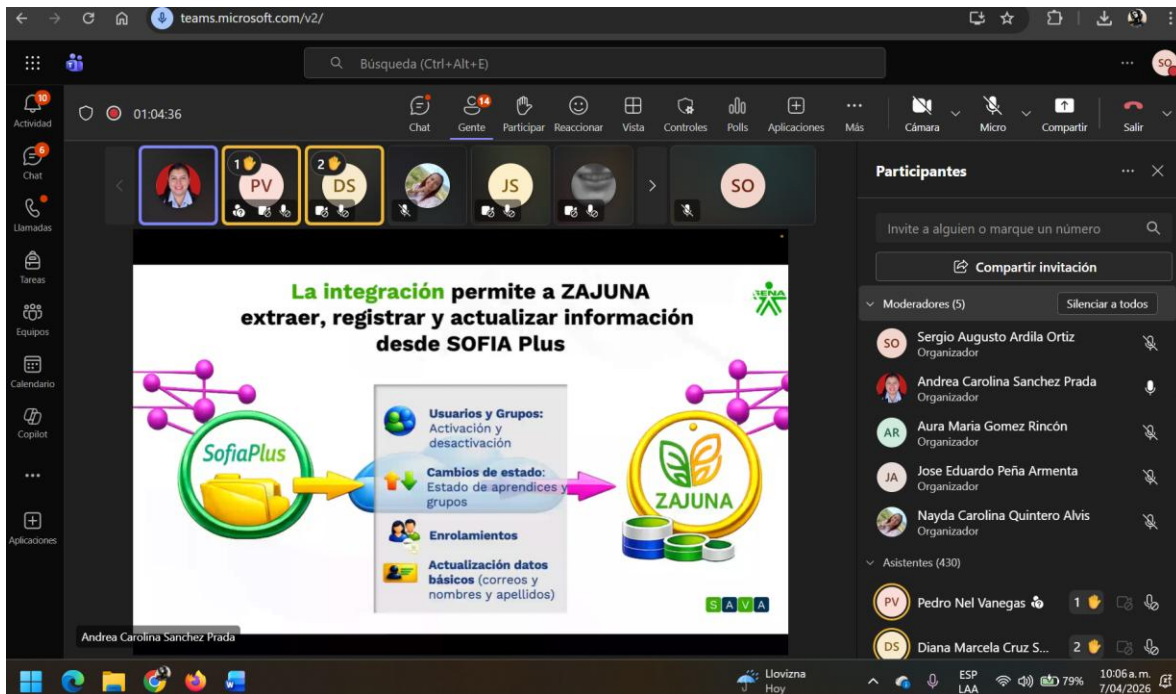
teams.microsoft.com/v2/

Búsqueda (Ctrl+Alt+E)

SO

10
Actividad

6
Chat

Llamadas

Tareas

Equipos

Calendario

Copilot

...

Aplicaciones

01:04:36

Chat

14
Gente

Participar

Reaccionar

Vista

Controles

Polls

Aplicaciones

...
Más

Cámara

Micro

Compartir

Salir

1 PV

2 DS

JS

SO

La integración permite a ZAJUNA extraer, registrar y actualizar información desde SOFIA Plus

SENA

SofiaPlus

Usuarios y Grupos: Activación y desactivación

Cambios de estado: Estado de aprendices y grupos

Enrolamientos

Actualización datos básicos (correos y nombres y apellidos)

ZAJUNA

S A V A

Andrea Carolina Sanchez Prada

Participantes

Invite a alguien o marque un número

Compartir invitación

Moderadores (5)

Silenciar a todos

SO Sergio Augusto Ardila Ortiz
Organizador

Andrea Carolina Sanchez Prada
Organizador

AR Aura Maria Gomez Rincón
Organizador

JA Jose Eduardo Peña Armenta
Organizador

Nayda Carolina Quintero Alvis
Organizador

Asistentes (430)

PV Pedro Nel Vanegas 1

DS Diana Marcela Cruz S... 2

Llovizna
Hoy

ESP
LAA

79%

10:06 a. m.
7/04/2026